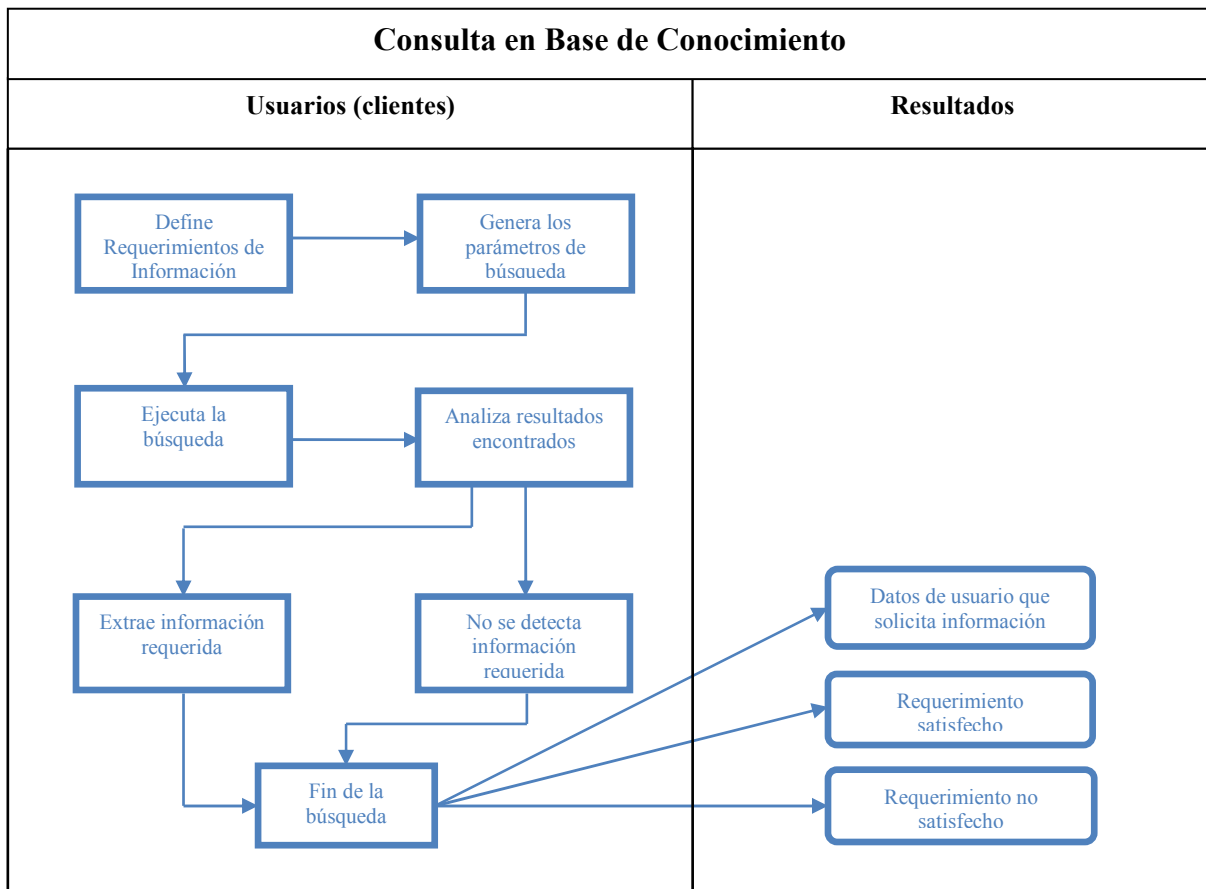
Consulta en Base de Conocimiento

Usuarios (clientes)

Resultados

Define Requerimientos de Información

Genera los parámetros de búsqueda

Ejecuta la búsqueda

Analiza resultados encontrados

Extrae información requerida

No se detecta información requerida

Fin de la búsqueda

Datos de usuario que solicita información

Requerimiento satisfecho

Requerimiento no satisfecho